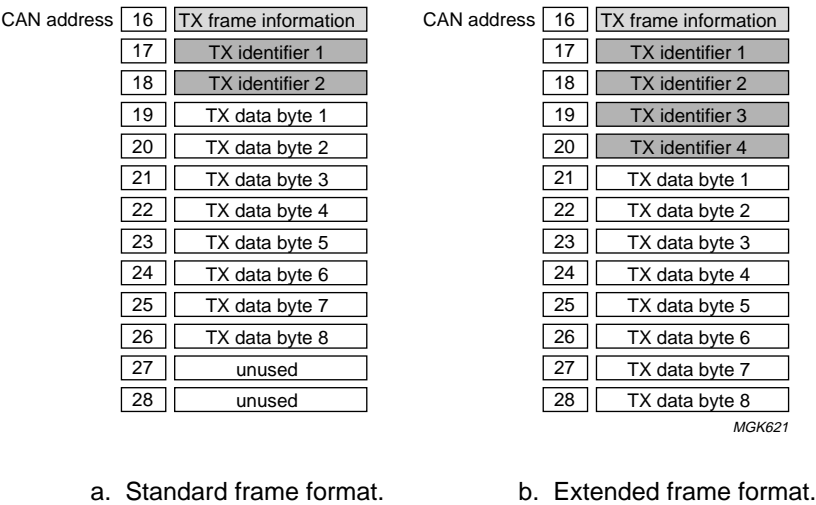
CAN address 16 TX frame information
17 TX identifier 1
18 TX identifier 2
19 TX data byte 1
20 TX data byte 2
21 TX data byte 3
22 TX data byte 4
23 TX data byte 5
24 TX data byte 6
25 TX data byte 7
26 TX data byte 8
27 unused
28 unused

a. Standard frame format.

CAN address 16 TX frame information
17 TX identifier 1
18 TX identifier 2
19 TX identifier 3
20 TX identifier 4
21 TX data byte 1
22 TX data byte 2
23 TX data byte 3
24 TX data byte 4
25 TX data byte 5
26 TX data byte 6
27 TX data byte 7
28 TX data byte 8

MGK621

b. Extended frame format.